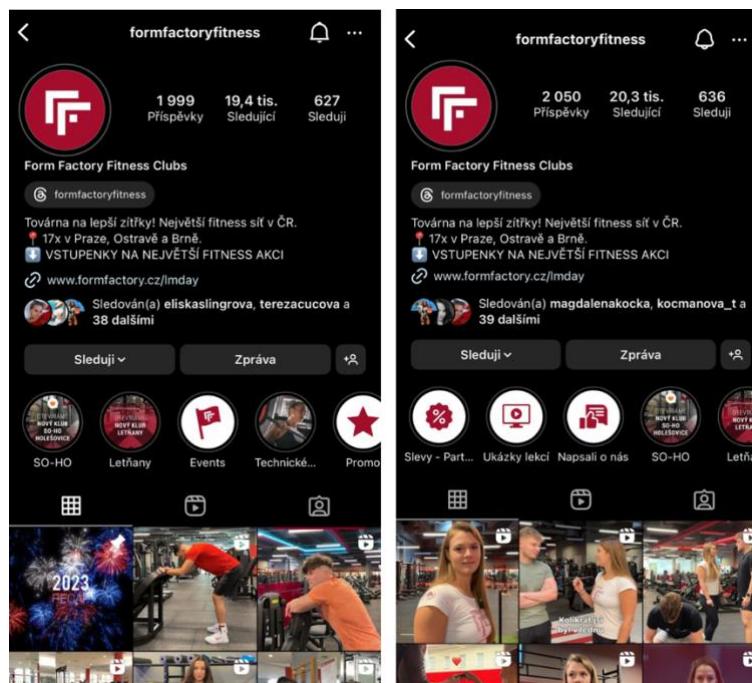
formfactoryfitness

1 999
Příspěvky

19,4 tis.
Sledující

627
Sleduji

Form Factory Fitness Clubs

formfactoryfitness

Továrna na lepší zítřky! Největší fitness síť v ČR.
📍 17x v Praze, Ostravě a Brně.
⬇️ VSTUPENKY NA NEJVĚTŠÍ FITNESS AKCI

www.formfactory.cz/lmday

Sledován(a) eliskaslingrova, terezacucova a 38 dalšími

Sleduji

Zpráva

OTEVÍRÁME NOVÝ KLUB SO-HO HOLEŠOVICE
SO-HO

OTEVÍRÁME NOVÝ KLUB LETŇANY
Letňany

Events

Technické...

Promo

2023

formfactoryfitness

2 050
Příspěvky

20,3 tis.
Sledující

636
Sleduji

Form Factory Fitness Clubs

formfactoryfitness

Továrna na lepší zítřky! Největší fitness síť v ČR.
📍 17x v Praze, Ostravě a Brně.
⬇️ VSTUPENKY NA NEJVĚTŠÍ FITNESS AKCI

www.formfactory.cz/lmday

Sledován(a) magdalenakocka, kocmanova_t a 39 dalšími

Sleduji

Zpráva

Slevy - Part...

Ukázky lekcí

Napsali o nás

OTEVÍRÁME NOVÝ KLUB SO-HO HOLEŠOVICE
SO-HO

Letňany